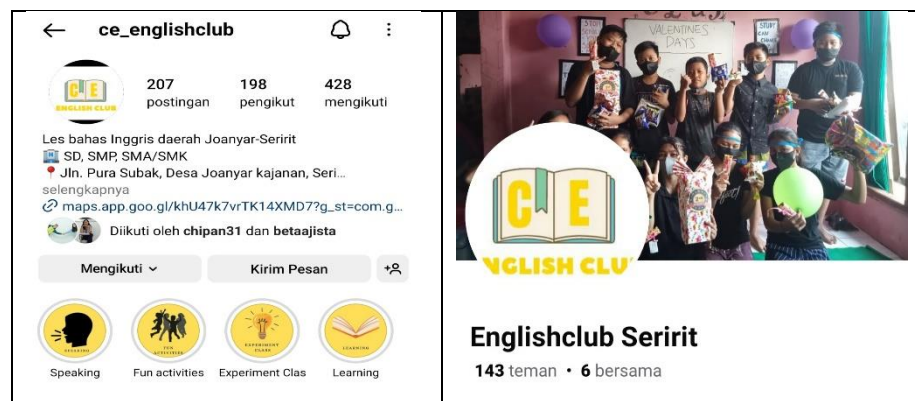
ce_englishclub

CE
ENGLISH CLUB

207
postingan

198
pengikut

428
mengikuti

Les bahas Inggris daerah Joanyar-Seririt
SD, SMP, SMA/SMK
Jln. Pura Subak, Desa Joanyar kajanan, Seri...
selengkapnya
maps.app.goo.gl/khU47k7vrTK14XMD7?g_st=com.g...
Diikuti oleh chipan31 dan betaajista

Mengikuti
Kirim Pesan

SPEAKING
Speaking
FUN ACTIVITIES
Fun activities
EXPERIMENT CLASS
Experiment Clas
LEARNING
Learning

VALENTINES DAYS

C E
NGLISH CLU

Englishclub Seririt
143 teman • 6 bersama